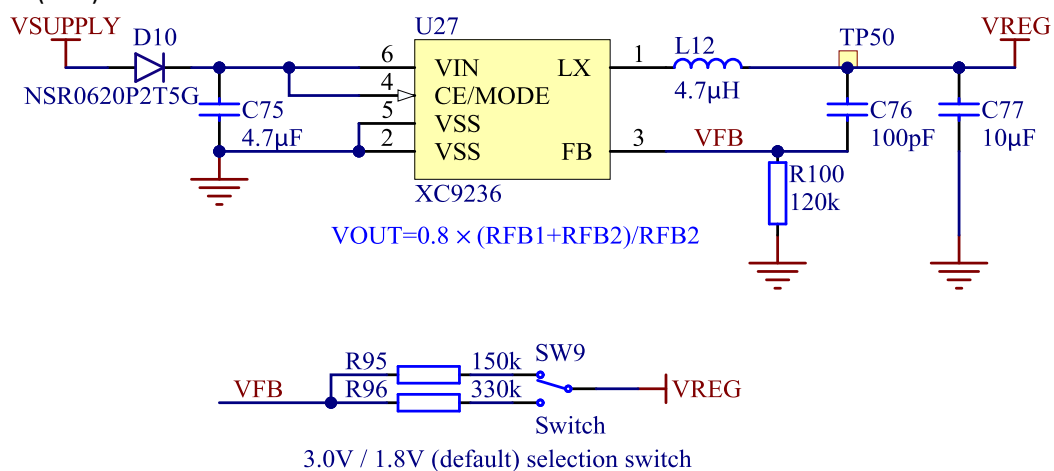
VSUPPLY
D10
NSR0620P2T5G
C75
4.7μF
U27
6
4
5
2
VIN
CE/MODE
VSS
VSS
LX
FB
1
3
XC9236
L12
4.7μH
TP50
VREG
C76
100pF
C77
10μF
VFB
R100
120k
VOUT=0.8 × (RFB1+RFB2)/RFB2

R95
150k
R96
330k
VFB
SW9
VREG
Switch
3.0V / 1.8V (default) selection switch